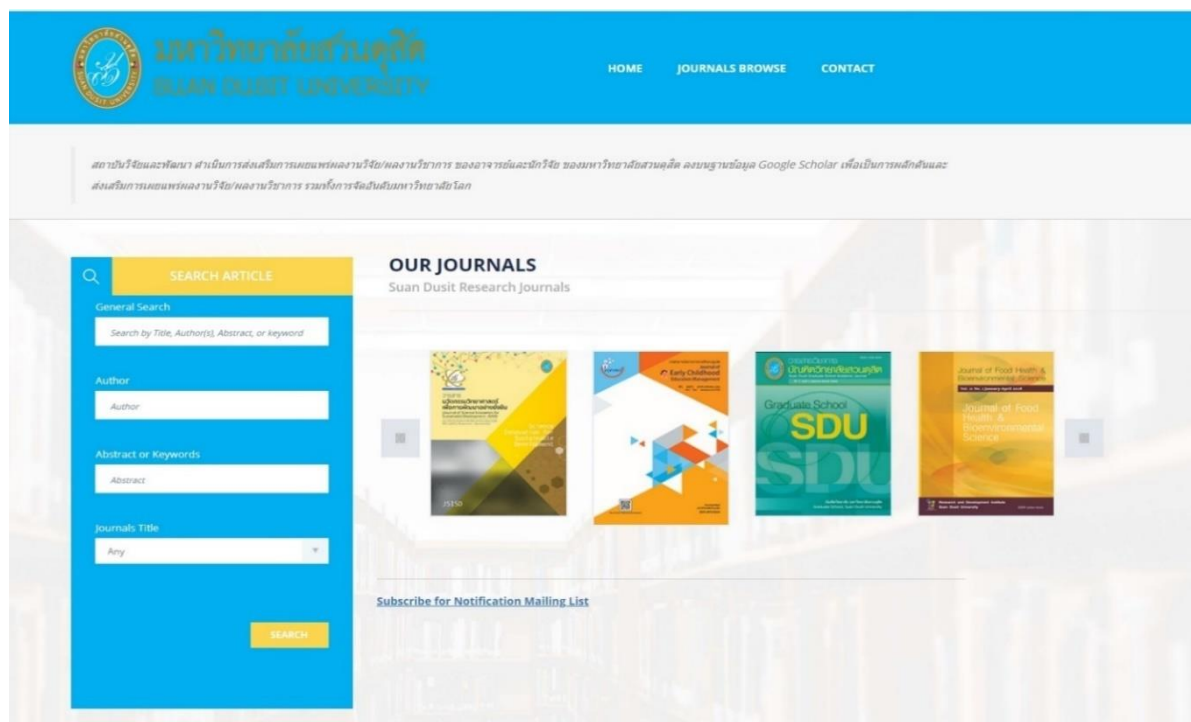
มหาวิทยาลัยสวนดุสิต
SUAN DUSIT UNIVERSITY

HOME JOURNALS BROWSE CONTACT

สถาบันวิจัยและพัฒนา ดำเนินการส่งเสริมการเผยแพร่ผลงานวิจัย/ผลงานวิชาการ ของอาจารย์และนักวิจัย ของมหาวิทยาลัยสวนดุสิต ลงบนฐานข้อมูล Google Scholar เพื่อเป็นการผลักดันและส่งเสริมการเผยแพร่ผลงานวิจัย/ผลงานวิชาการ รวมทั้งการจัดอันดับมหาวิทยาลัยโลก

SEARCH ARTICLE

General Search

Search by Title, Author(s), Abstract, or keyword

Author

Author

Abstract or Keywords

Abstract

Journals Title

Any

SEARCH

OUR JOURNALS

Suan Dusit Research Journals

Early Childhood Education Management

วารสารวิชาการ บัณฑิตวิทยาลัยสวนดุสิต

Graduate School SDU

Journal of Food Health & Bioenvironmental Science

Journal of Food Health & Bioenvironmental Science

Subscribe for Notification Mailing List